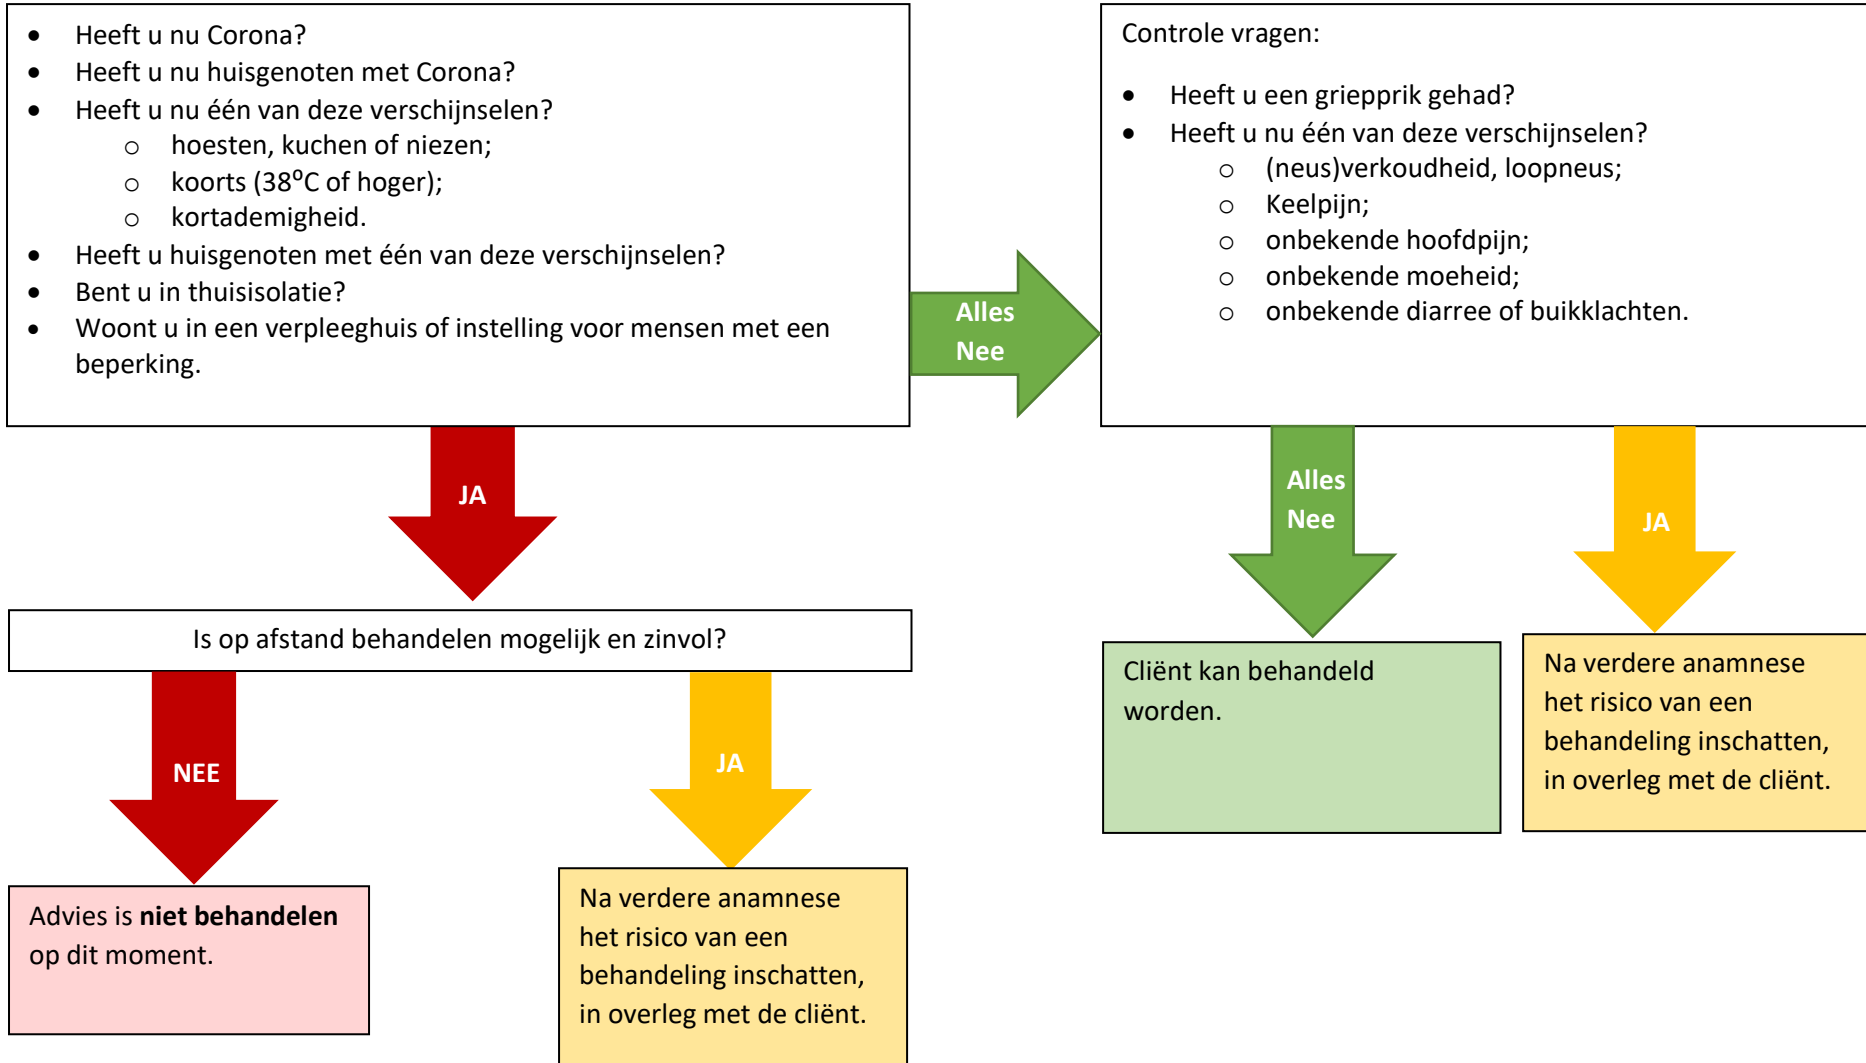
- Heeft u nu Corona?
- Heeft u nu huisgenoten met Corona?
- Heeft u nu één van deze verschijnselen?
  - hoesten, kuchen of niezen;
  - koorts (38$^o$C of hoger);
  - kortademigheid.
- Heeft u huisgenoten met één van deze verschijnselen?
- Bent u in thuisisolatie?
- Woont u in een verpleeghuis of instelling voor mensen met een beperking.

Alles Nee

Controle vragen:

- Heeft u een griepprik gehad?
- Heeft u nu één van deze verschijnselen?
  - (neus)verkoudheid, loopneus;
  - Keelpijn;
  - onbekende hoofdpijn;
  - onbekende moeheid;
  - onbekende diarree of buikklachten.

JA

Is op afstand behandelen mogelijk en zinvol?

NEE

Advies is **niet behandelen** op dit moment.

JA

Na verdere anamnese het risico van een behandeling inschatten, in overleg met de cliënt.

Alles Nee

Cliënt kan behandeld worden.

JA

Na verdere anamnese het risico van een behandeling inschatten, in overleg met de cliënt.